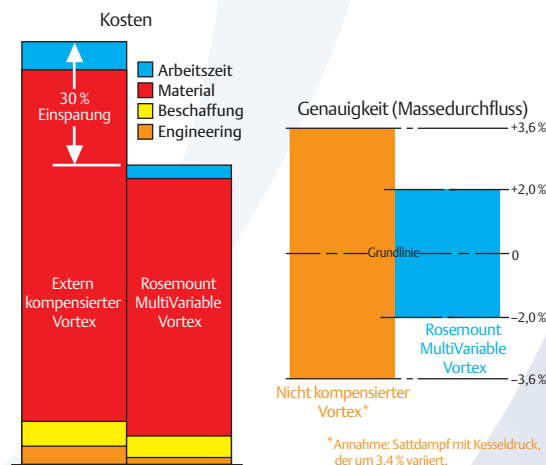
Kosten

Arbeitszeit
Material
Beschaffung
Engineering

30 %
Einsparung

Extern kompensierter Vortex

Rosemount MultiVariable Vortex

Genauigkeit (Massedurchfluss)

+3,6 %
+2,0 %
Grundlinie
0
–2,0 %
–3,6 %

Rosemount MultiVariable Vortex

Nicht kompensierter Vortex*

*Annahme: Sattdampf mit Kesseldruck, der um 3.4 % variiert.